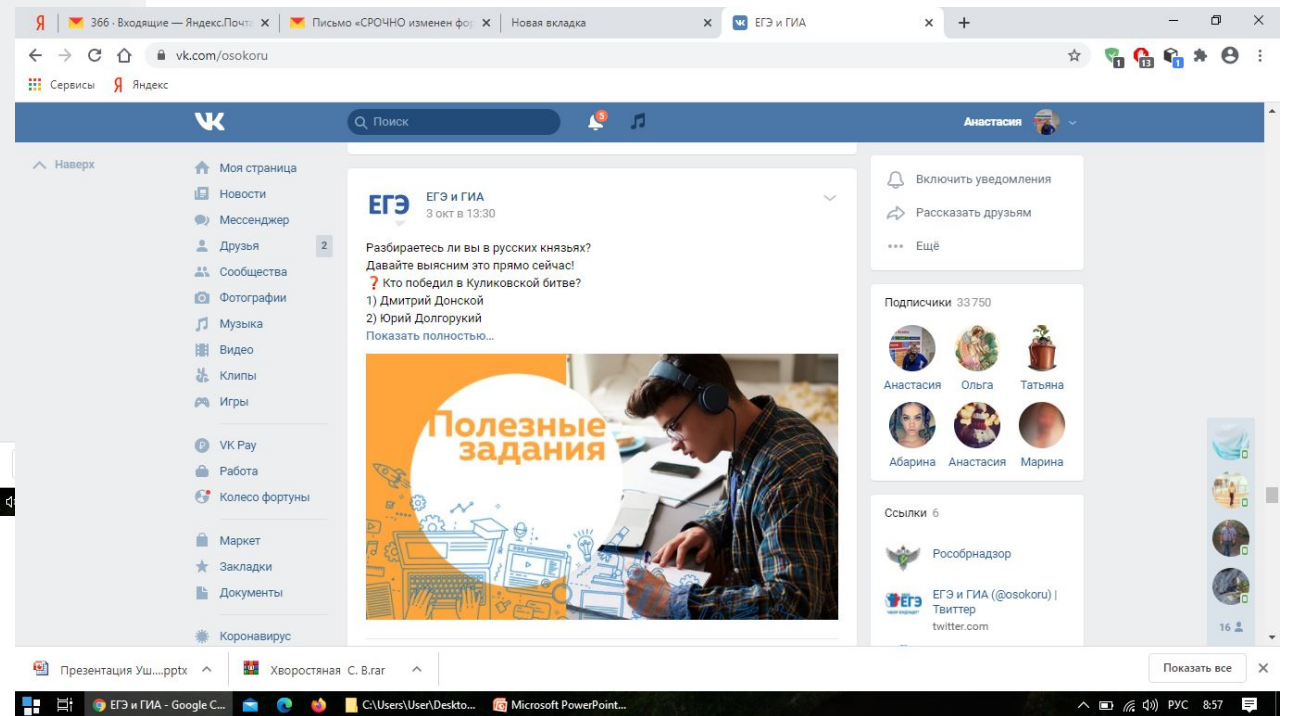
Я | 366 · Входящие — Яндекс.Почта | Письмо «СРОЧНО изменен фор | Новая вкладка | ЕГЭ и ГИА | +

vk.com/osokoru

Сервисы Яндекс

Поиск 3 Анастасия

Наверх

Моя страница
Новости
Мессенджер
Друзья 2
Сообщества
Фотографии
Музыка
Видео
Клипы
Игры
VK Pay
Работа
Колесо фортуны
Маркет
Закладки
Документы
Коронавирус

ЕГЭ
ЕГЭ и ГИА
3 окт в 13:30

Разбираетесь ли вы в русских князьях?
Давайте выясним это прямо сейчас!
❓Кто победил в Куликовской битве?
1) Дмитрий Донской
2) Юрий Долгорукий
Показать полностью...

Полезные задания

Включить уведомления
Рассказать друзьям
Ещё

Подписчики 33 750
Анастасия Ольга Татьяна
Абарина Анастасия Марина

Ссылки 6
Рособрнадзор
ЕГЭ и ГИА (@osokoru) | Твиттер
twitter.com

16

Презентация Уш....pptx | Хворостяная С. В.rar | Показать все

ЕГЭ и ГИА - Google C... | C:\Users\User\Deskto... | Microsoft PowerPoint... | РУС 8:57